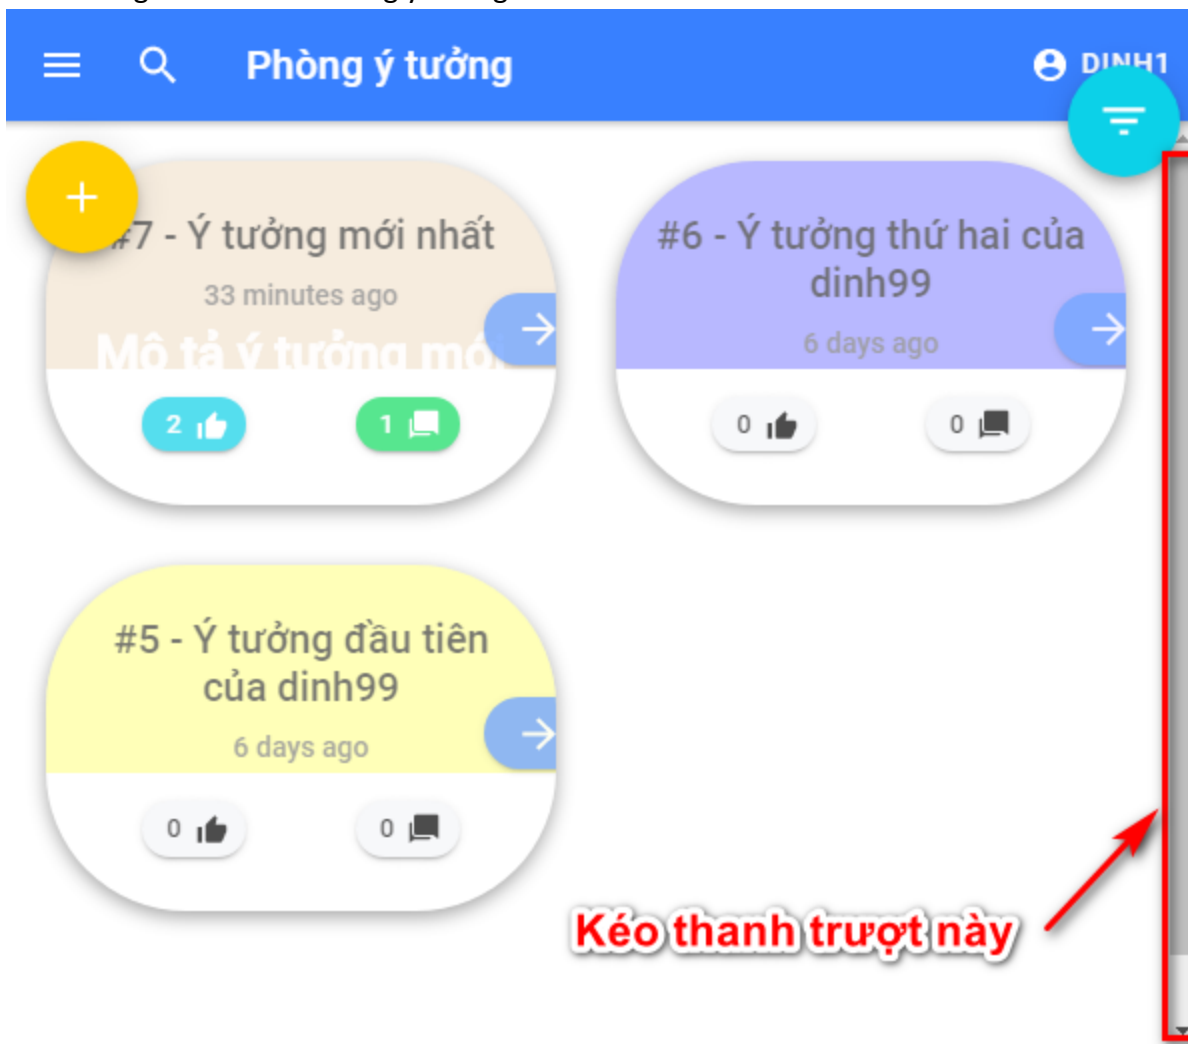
Phòng ý tưởng

DINH1

+

#7 - Ý tưởng mới nhất

33 minutes ago

Mô tả ý tưởng mới

2

1

#6 - Ý tưởng thứ hai của dinh99

6 days ago

0

0

#5 - Ý tưởng đầu tiên của dinh99

6 days ago

0

0

Kéo thanh trượt này